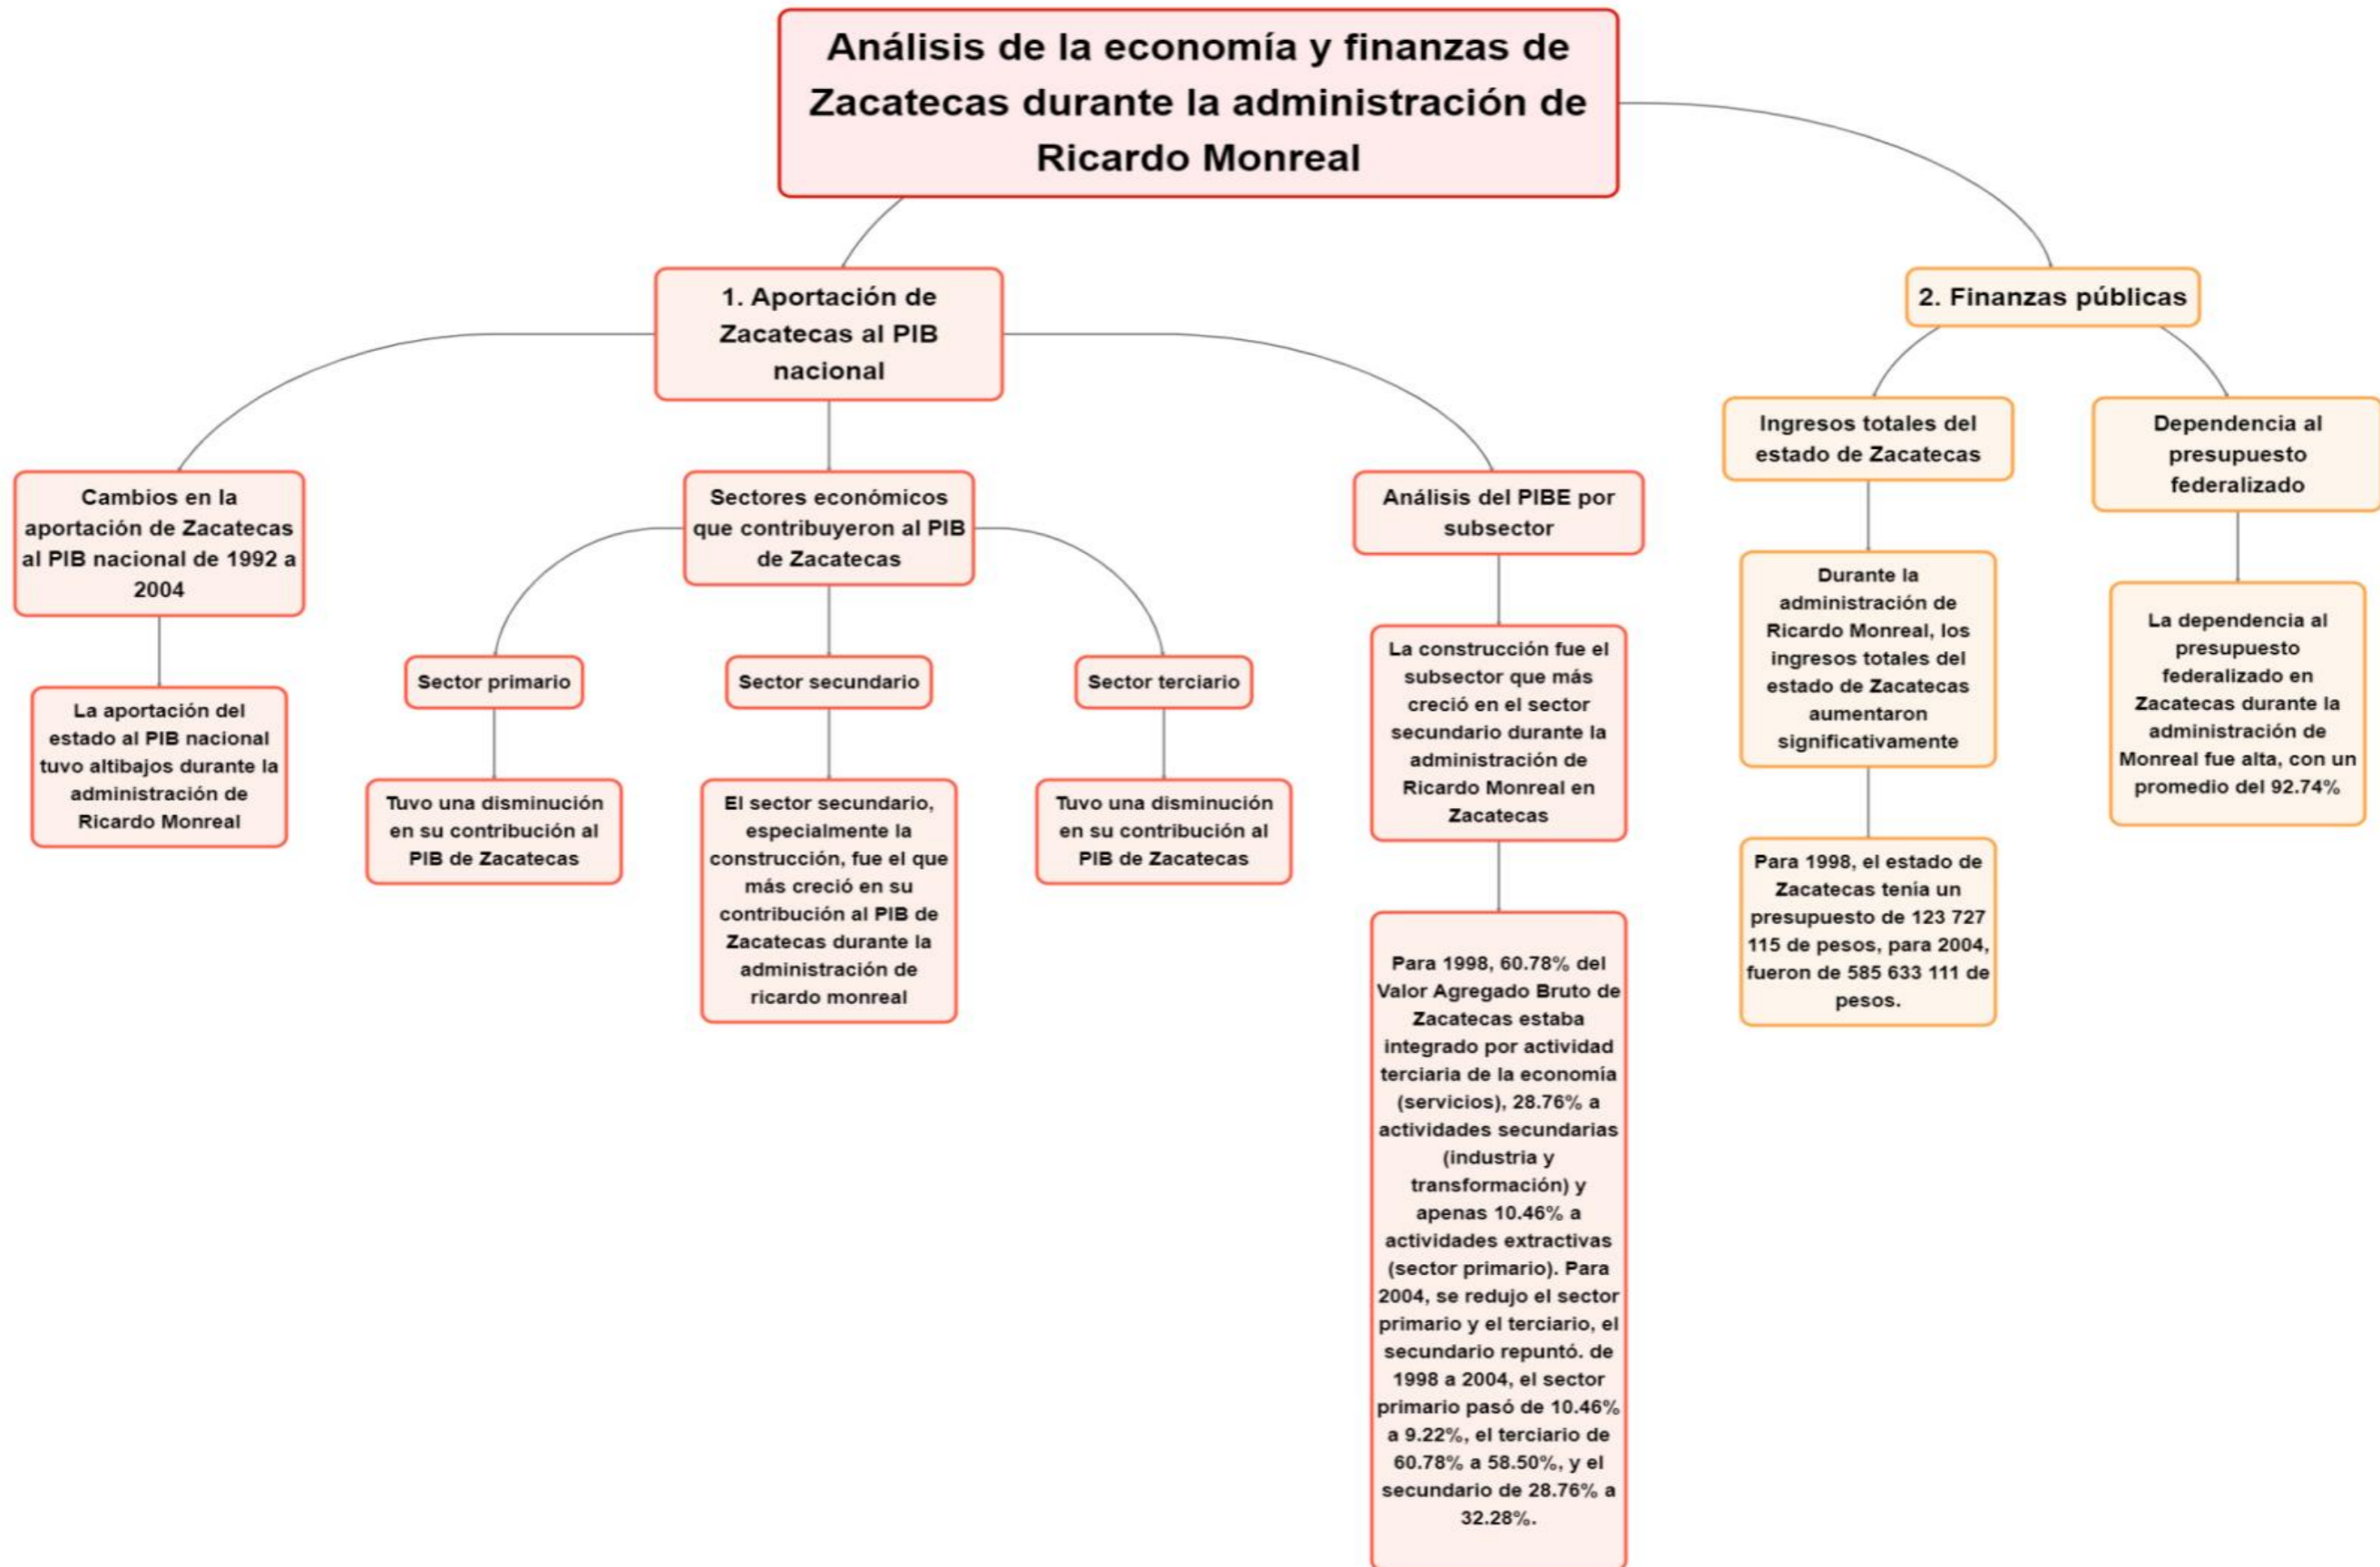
Análisis de la economía y finanzas de Zacatecas durante la administración de Ricardo Monreal

1. Aportación de Zacatecas al PIB nacional

Cambios en la aportación de Zacatecas al PIB nacional de 1992 a 2004

La aportación del estado al PIB nacional tuvo altibajos durante la administración de Ricardo Monreal

Sectores económicos que contribuyeron al PIB de Zacatecas

Sector primario

Tuvo una disminución en su contribución al PIB de Zacatecas

Sector secundario

El sector secundario, especialmente la construcción, fue el que más creció en su contribución al PIB de Zacatecas durante la administración de ricardo monreal

Sector terciario

Tuvo una disminución en su contribución al PIB de Zacatecas

Análisis del PIBE por subsector

La construcción fue el subsector que más creció en el sector secundario durante la administración de Ricardo Monreal en Zacatecas

Para 1998, 60.78% del Valor Agregado Bruto de Zacatecas estaba integrado por actividad terciaria de la economía (servicios), 28.76% a actividades secundarias (industria y transformación) y apenas 10.46% a actividades extractivas (sector primario). Para 2004, se redujo el sector primario y el terciario, el secundario repuntó. de 1998 a 2004, el sector primario pasó de 10.46% a 9.22%, el terciario de 60.78% a 58.50%, y el secundario de 28.76% a 32.28%.

2. Finanzas públicas

Ingresos totales del estado de Zacatecas

Durante la administración de Ricardo Monreal, los ingresos totales del estado de Zacatecas aumentaron significativamente

Para 1998, el estado de Zacatecas tenía un presupuesto de 123 727 115 de pesos, para 2004, fueron de 585 633 111 de pesos.

Dependencia al presupuesto federalizado

La dependencia al presupuesto federalizado en Zacatecas durante la administración de Monreal fue alta, con un promedio del 92.74%